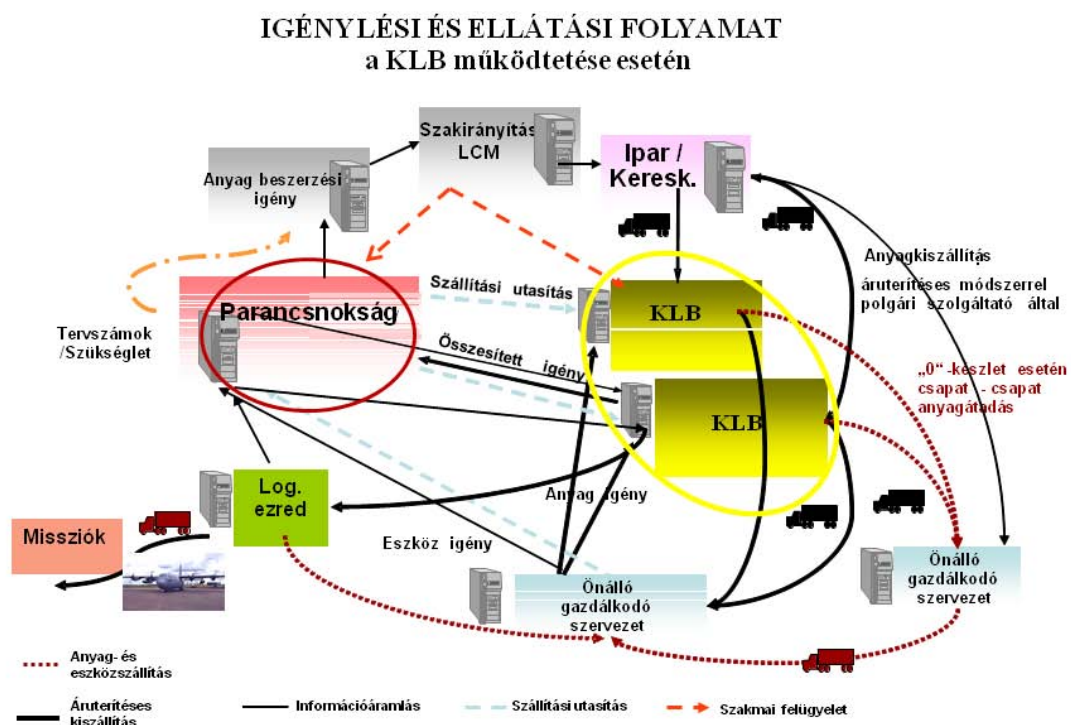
IGÉNYLÉSI ÉS ELLÁTÁSI FOLYAMAT
a KLB működtetése esetén

Szakirányítás LCM

Ipar / Keresk.

Anyag beszerzési igény

Anyagkiszállítás

áruterítéses módszerrel polgári szolgáltató által

Szállítási utasítás

KLB

Parancsnokság

Tervszámok /Szükséglet

Összesített igény

„0"-készlet esetén csapat - csapat anyagátadás

KLB

Log. ezred

Anyag igény

Missziók

Eszköz igény

Önálló gazdálkodó szervezet

Önálló gazdálkodó szervezet

Anyag- és eszközszállítás

Áruterítéses kiszállítás

Információáramlás

Szállítási utasítás

Szakmai felügyelet